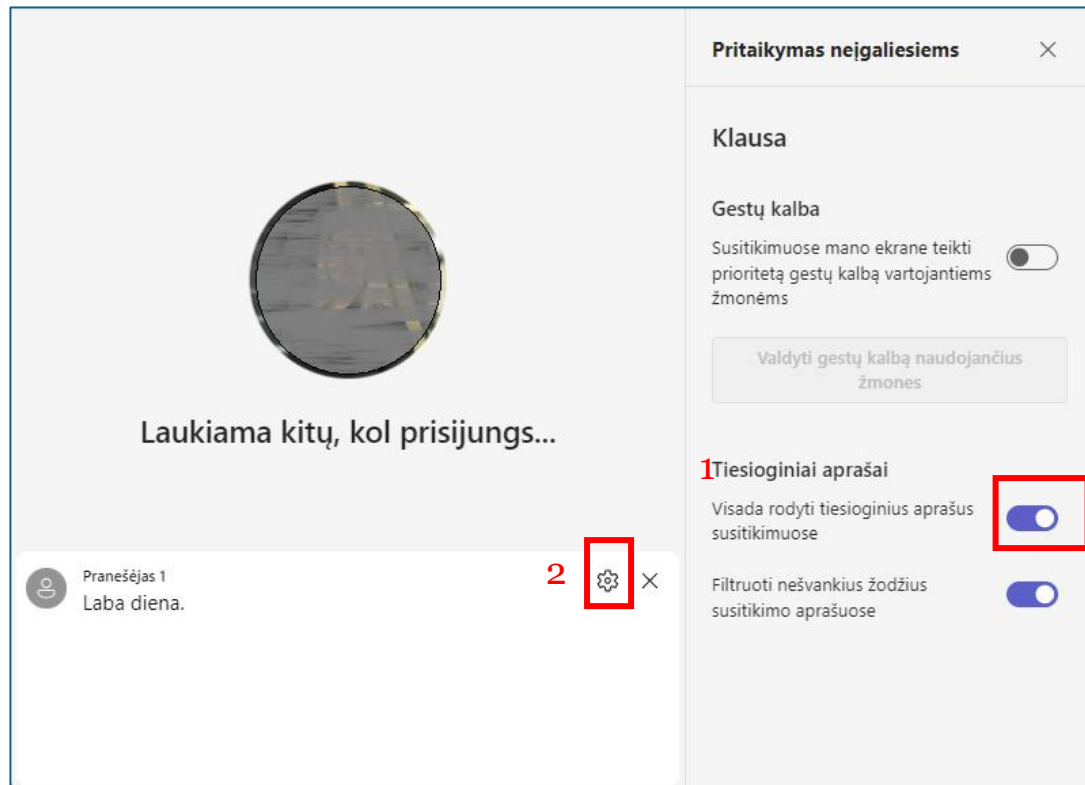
Laukiama kitų, kol prisijungs...

Pranešėjas 1
Laba diena.

2

Pritaikymas neįgaliesiems

Klausa

Gestų kalba

Susitikimuose mano ekrane teikti prioritetą gestų kalbą vartojantiems žmonėms

Valdyti gestų kalbą naudojančius žmones

1 Tiesioginiai aprašai

Visada rodyti tiesioginius aprašus susitikimuose

Filtruoti nešvankius žodžius susitikimo aprašuose